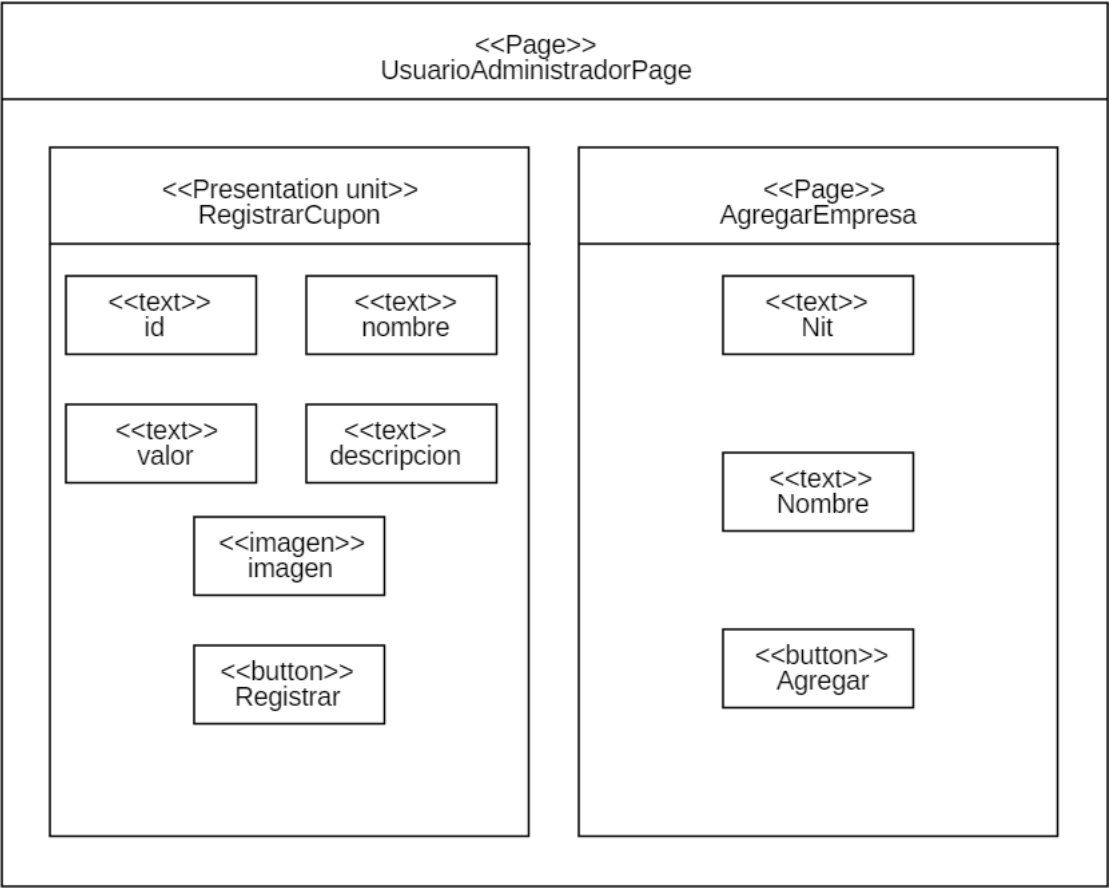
<<Page>>
UsuarioAdministradorPage

<<Presentation unit>>
RegistrarCupon

<<text>>
id

<<text>>
nombre

<<text>>
valor

<<text>>
descripcion

<<imagen>>
imagen

<<button>>
Registrar

<<Page>>
AgregarEmpresa

<<text>>
Nit

<<text>>
Nombre

<<button>>
Agregar